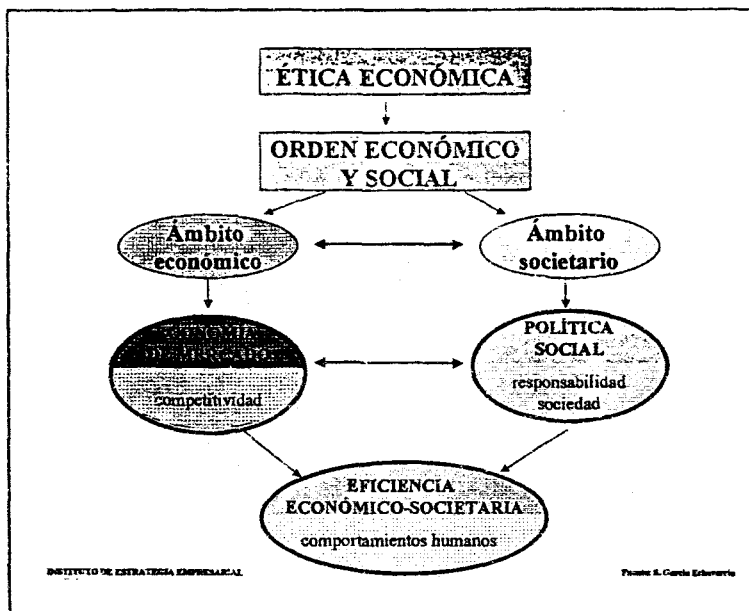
ÉTICA ECONÓMICA

ORDEN ECONÓMICO Y SOCIAL

Ámbito económico

Ámbito societario

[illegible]

competitividad

POLÍTICA SOCIAL

responsabilidad sociedad

EFICIENCIA ECONÓMICO-SOCIETARIA

comportamientos humanos

INSTITUTO DE ESTRATEGIA EMPRESARIAL

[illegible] García Echevarría